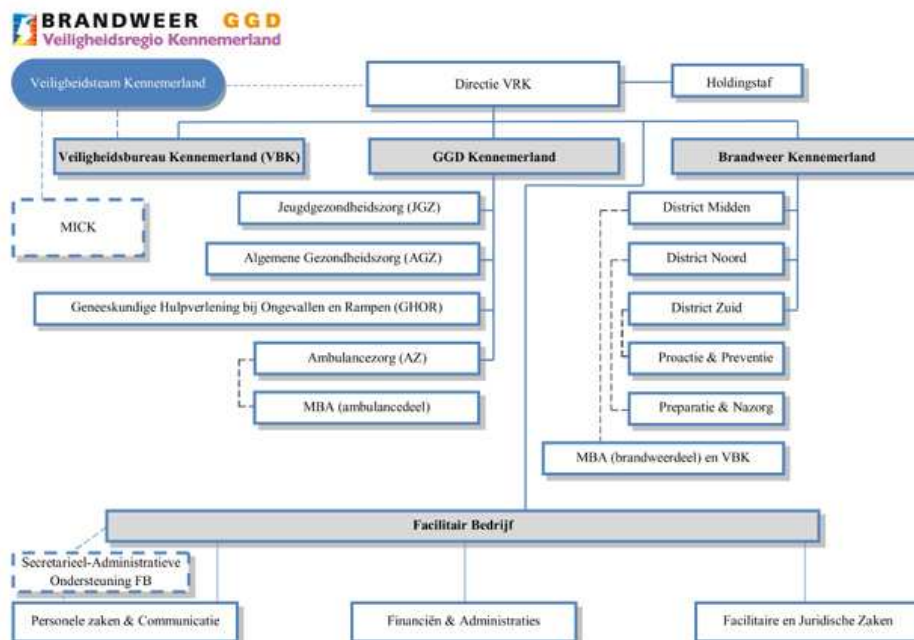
BRANDWEER GGD
Veiligheidsregio Kennemerland

Veiligheidsteam Kennemerland

Directie VRK

Holdingstaf

Veiligheidsbureau Kennemerland (VBK)

GGD Kennemerland

Brandweer Kennemerland

MICK

Jeugdgezondheidszorg (JGZ)

Algemene Gezondheidszorg (AGZ)

Geneeskundige Hulpverlening bij Ongevallen en Rampen (GHOR)

Ambulancezorg (AZ)

MBA (ambulancedeel)

District Midden

District Noord

District Zuid

Proactie & Preventie

Preparatie & Nazorg

MBA (brandweerdeel) en VBK

Facilitair Bedrijf

Secretarieel-Administratieve Ondersteuning FB

Personele zaken & Communicatie

Financiën & Administraties

Facilitaire en Juridische Zaken